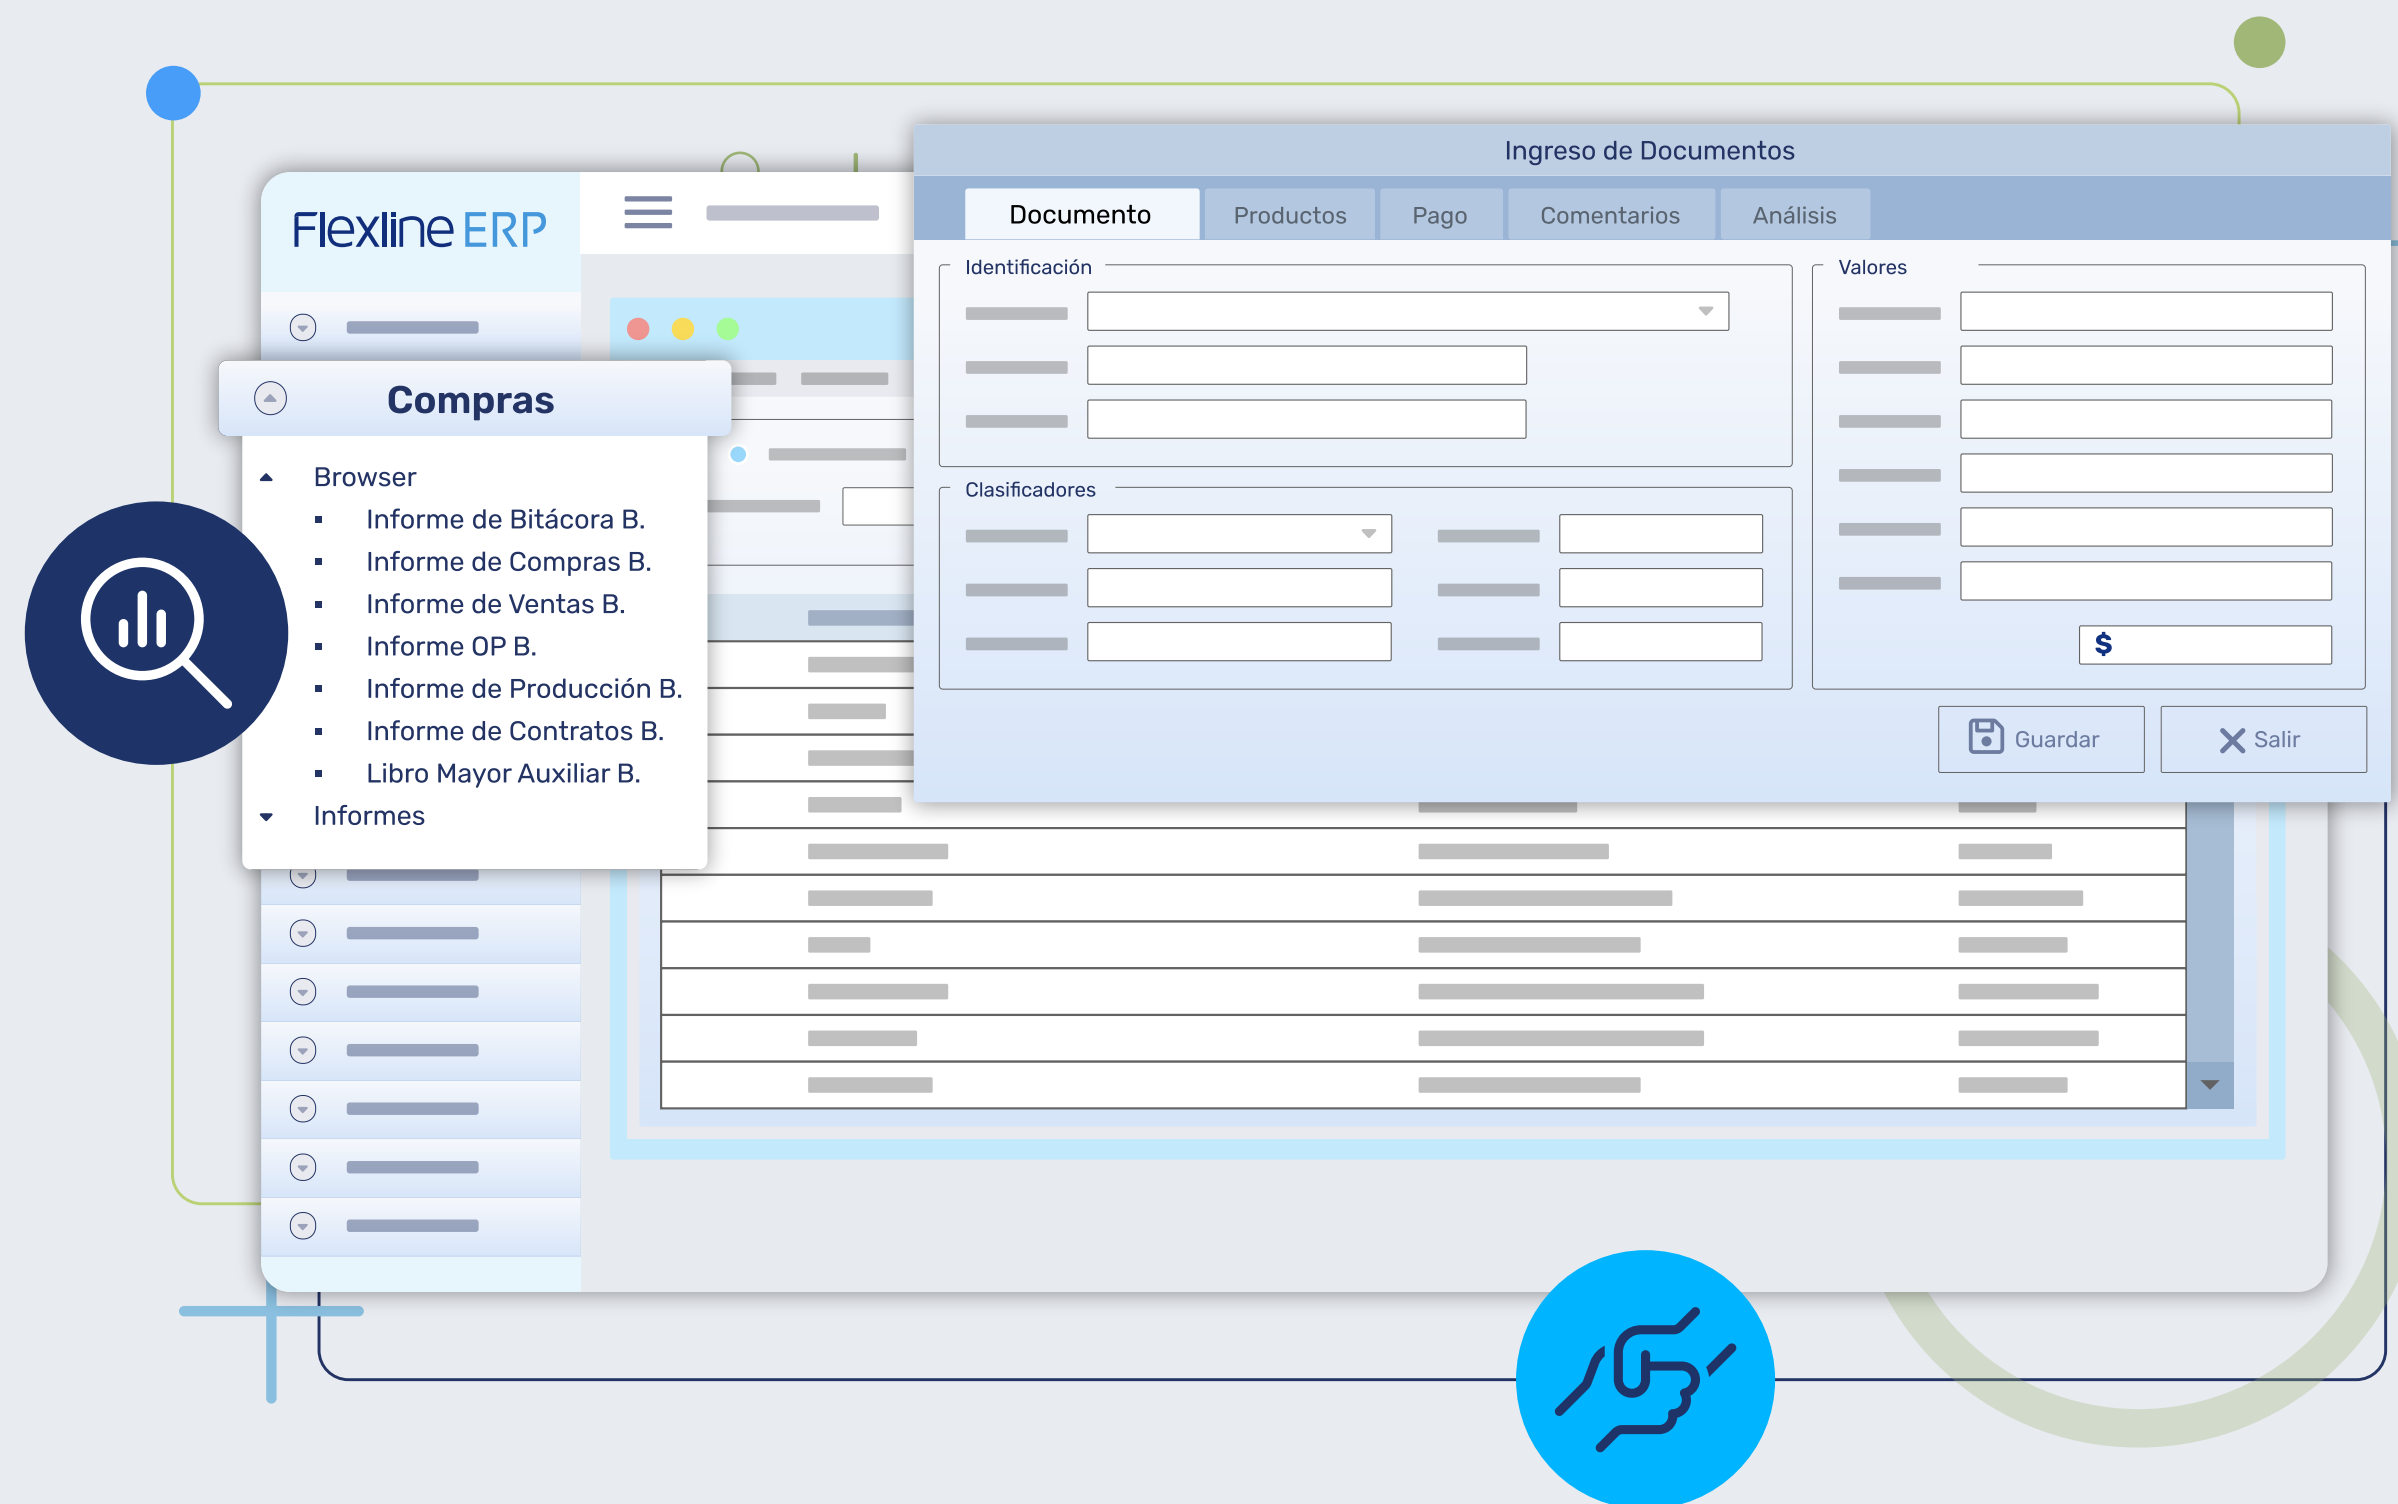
Flexline ERP

Compras

Browser
- Informe de Bitácora B.
- Informe de Compras B.
- Informe de Ventas B.
- Informe OP B.
- Informe de Producción B.
- Informe de Contratos B.
- Libro Mayor Auxiliar B.

Informes

Ingreso de Documentos

Documento | Productos | Pago | Comentarios | Análisis

Identificación

Clasificadores

Valores

$

Guardar

Salir